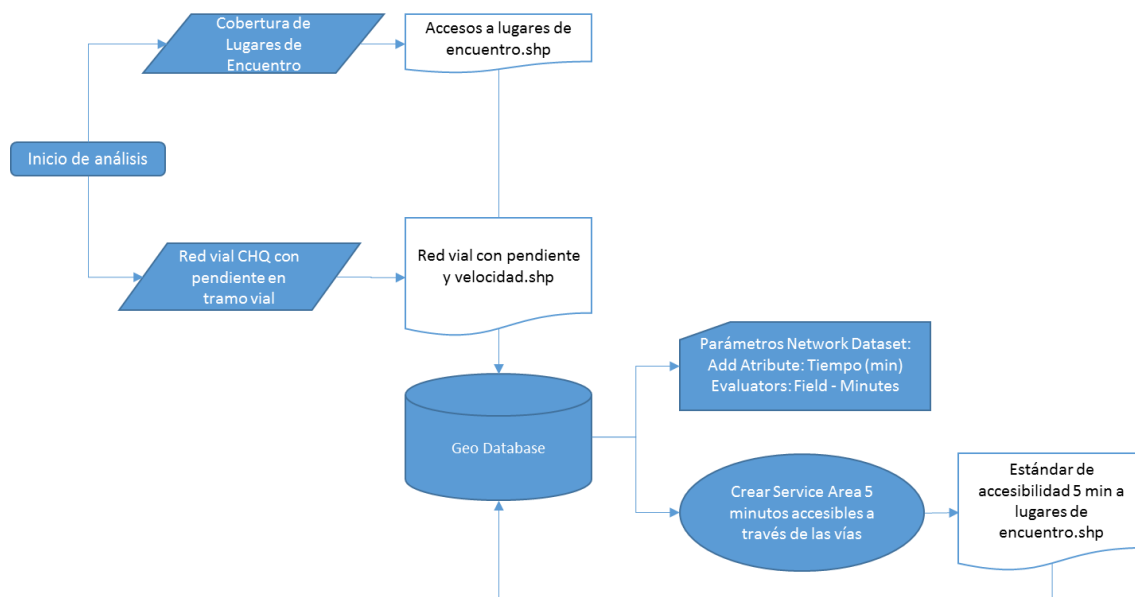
Cobertura de Lugares de Encuentro

Accesos a lugares de encuentro.shp

Inicio de análisis

Red vial CHQ con pendiente en tramo vial

Red vial con pendiente y velocidad.shp

Parámetros Network Dataset:
Add Atribute: Tiempo (min)
Evaluators: Field - Minutes

Geo Database

Crear Service Area 5 minutos accesibles a través de las vías

Estándar de accesibilidad 5 min a lugares de encuentro.shp